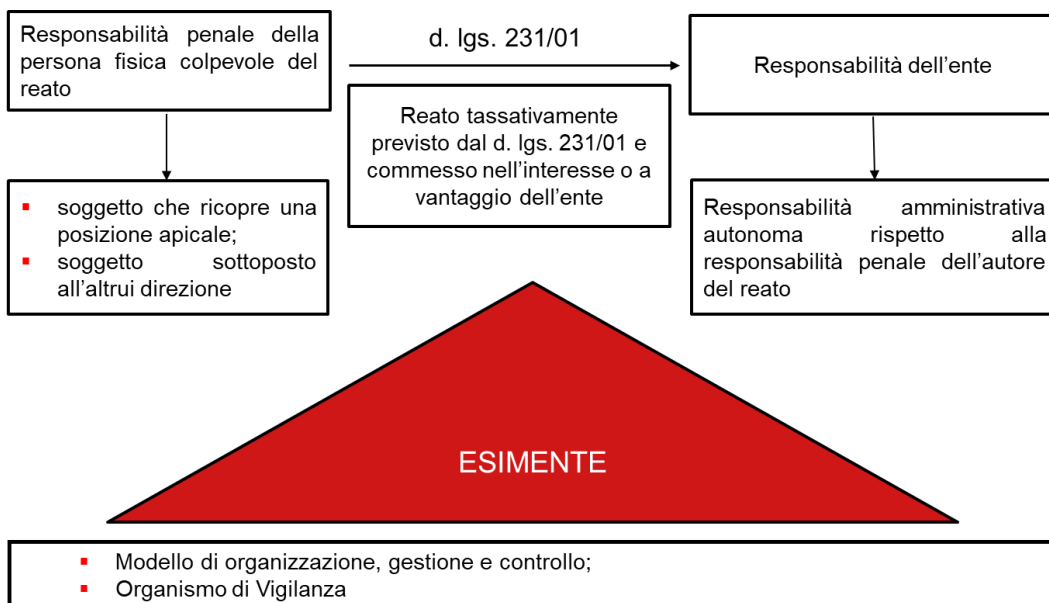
Responsabilità penale della persona fisica colpevole del reato

d. lgs. 231/01

Responsabilità dell'ente

Reato tassativamente previsto dal d. lgs. 231/01 e commesso nell'interesse o a vantaggio dell'ente

- soggetto che ricopre una posizione apicale;
- soggetto sottoposto all'altrui direzione

Responsabilità amministrativa autonoma rispetto alla responsabilità penale dell'autore del reato

ESIMENTE

- Modello di organizzazione, gestione e controllo;
- Organismo di Vigilanza